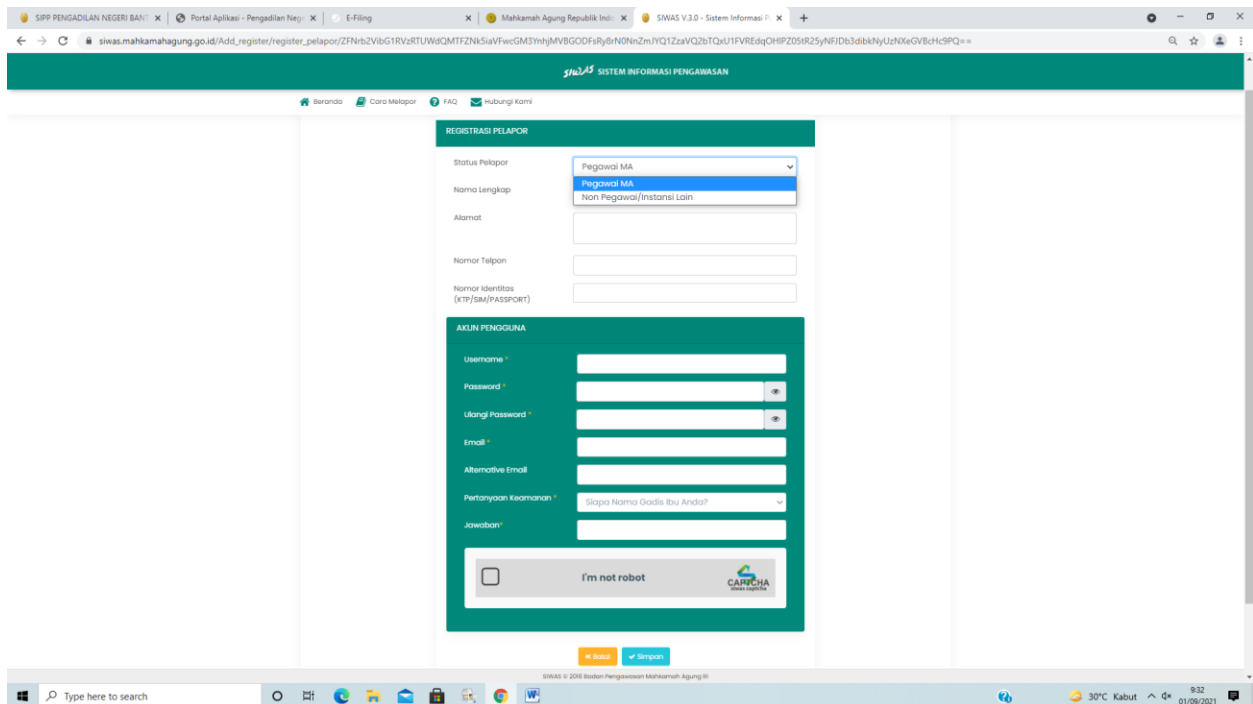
SIPP PENGADILAN NEGERI BANT × | Portal Aplikasi - Pengadilan Neg × | E-Filing × | Mahkamah Agung Republik Indo × | SIWAS V.3.0 - Sistem Informasi P × | +

siwas.mahkamahagung.go.id/Add_register/register_pelapor/ZFNrb2VibG1RVzRTUWdQMTFZNk5iaVFwcGM3YnhjMVBGODFsRy8rN0NnZmJYQ1ZzaVQ2bTQxU1FVREdqOHlPZ05tR25yNFJDb3dibkNyUzNXeGVBcHc9PQ==

SIWAS SISTEM INFORMASI PENGAWASAN

Beranda | Cara Melapor | FAQ | Hubungi Kami

REGISTRASI PELAPOR

Status Pelapor | Pegawai MA
Pegawai MA
Non Pegawai/Instansi Lain

Nama Lengkap

Alamat

Nomor Telpon

Nomor Identitas (KTP/SIM/PASSPORT)

AKUN PENGGUNA

Username *

Password *

Ulangi Password *

Email *

Alternative Email

Pertanyaan Keamanan * | Siapa Nama Gadis Ibu Anda?

Jawaban*

I'm not robot

CAPTCHA siwas captcha

× Batal | ✔ Simpan

SIWAS © 2016 Badan Pengawasan Mahkamah Agung RI

Type here to search

30°C Kabut 9:32 01/09/2021